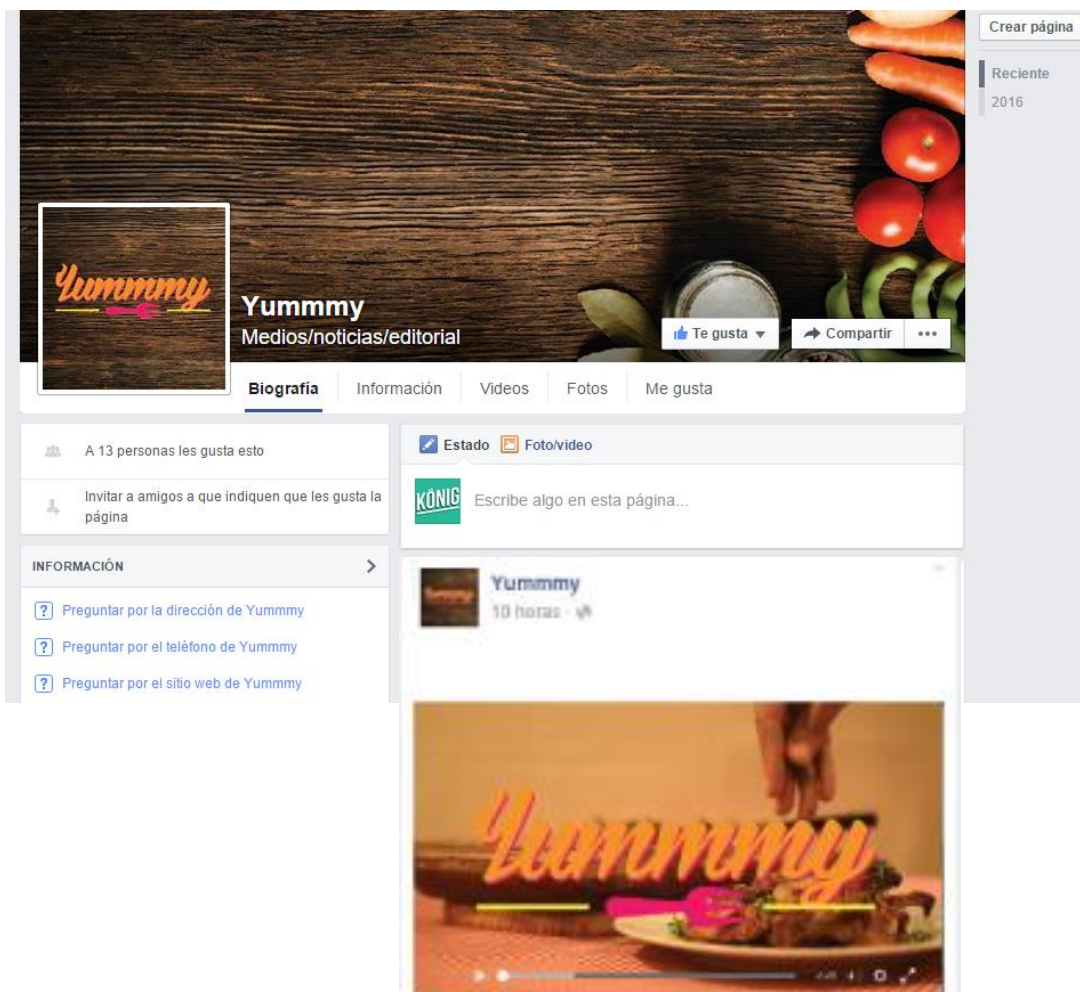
Crear página

Reciente
2016

Yummmy

Yummmy
Medios/noticias/editorial

Te gusta
Compartir
•••

Biografía
Información
Videos
Fotos
Me gusta

A 13 personas les gusta esto

Invitar a amigos a que indiquen que les gusta la página

INFORMACIÓN

Preguntar por la dirección de Yummmy
Preguntar por el teléfono de Yummmy
Preguntar por el sitio web de Yummmy

Estado
Foto/video

KÖNIG

Escribe algo en esta página...

Yummmy
10 horas ·

Yummmy